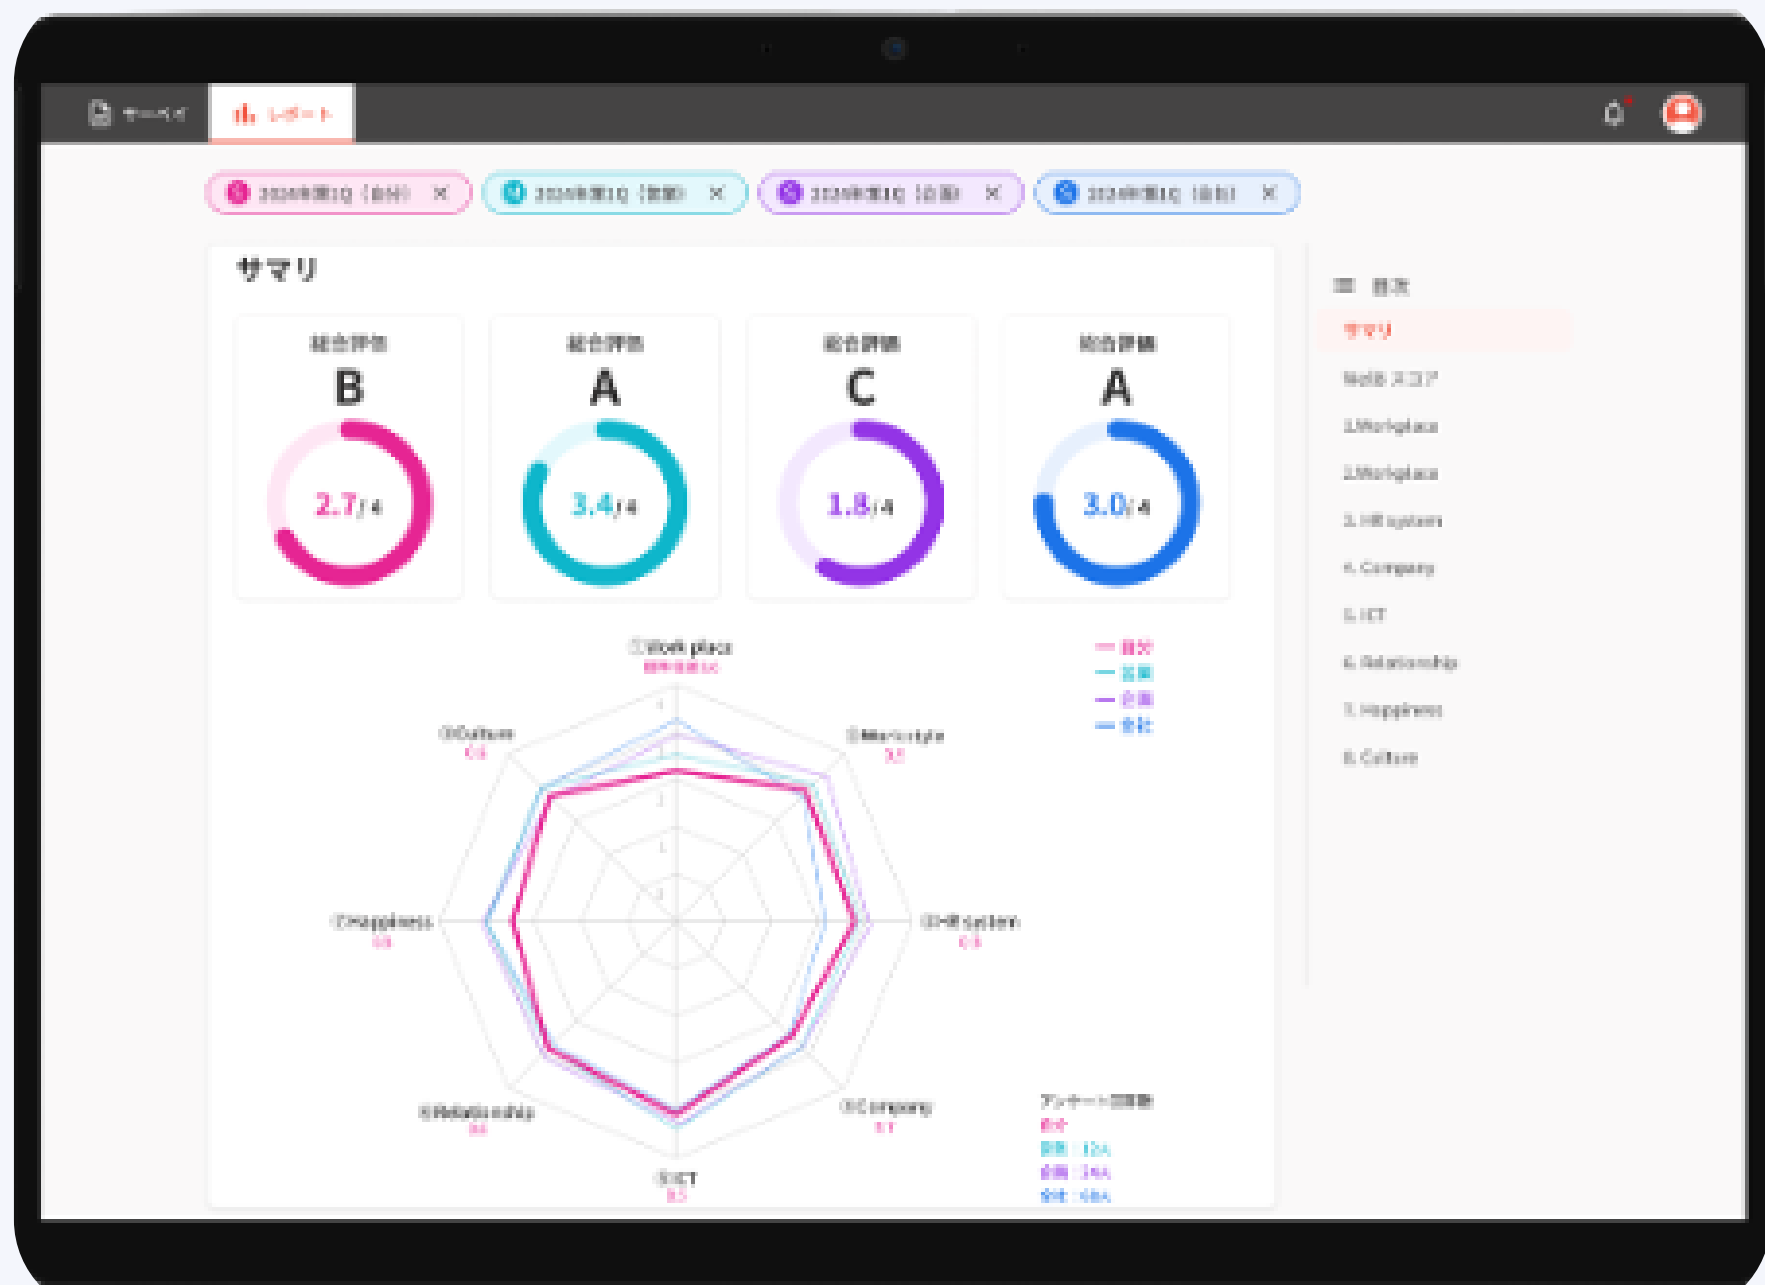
サーベイ レポート

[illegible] ×
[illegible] ×
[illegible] ×
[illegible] ×

サマリ

総合評価
B
2.7/4

総合評価
A
3.4/4

総合評価
C
1.8/4

総合評価
A
3.0/4

①Work place
②Work style
③HR system
④Company
⑤ICT
⑥Relationship
⑦Happiness
⑧Culture

— 自分
— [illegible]
— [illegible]
— 全社

アンケート回答数
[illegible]

目次
サマリ
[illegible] スコア
1.Workplace
2.Workplace
3.HR system
4.Company
5.ICT
6.Relationship
7.Happiness
8.Culture